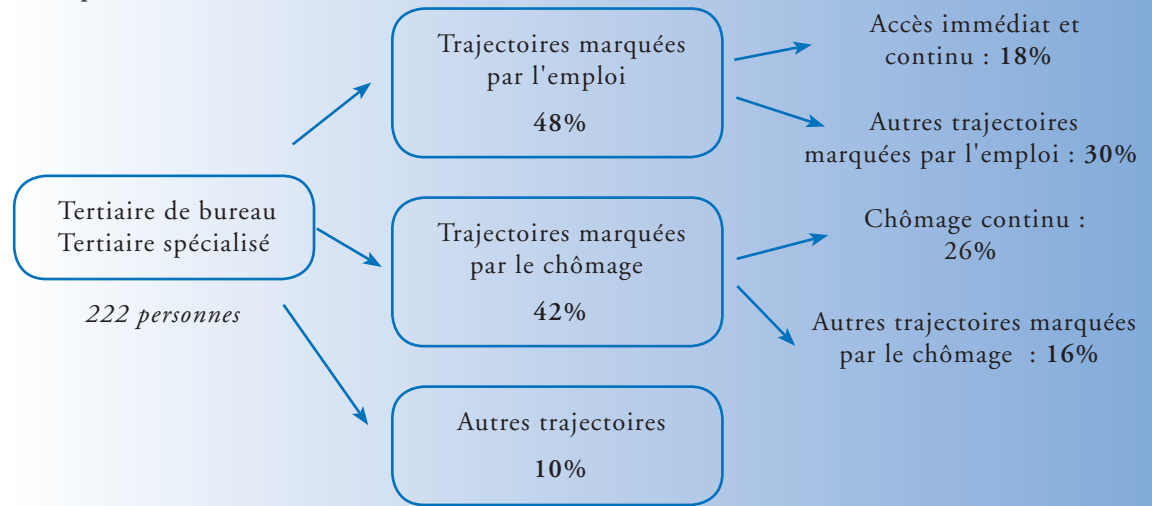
Tertiaire de bureau
Tertiaire spécialisé

222 personnes

Trajectoires marquées par l'emploi

48%

Accès immédiat et continu : 18%

Autres trajectoires marquées par l'emploi : 30%

Trajectoires marquées par le chômage

42%

Chômage continu : 26%

Autres trajectoires marquées par le chômage : 16%

Autres trajectoires

10%